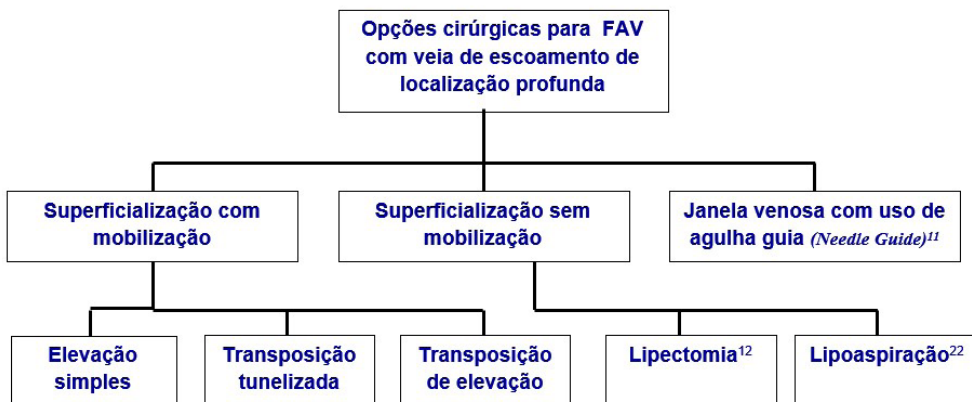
Opções cirúrgicas para FAV com veia de escoamento de localização profunda

Superficialização com mobilização

Superficialização sem mobilização

Janela venosa com uso de agulha guia *(Needle Guide)*$^{11}$

Elevação simples

Transposição tunelizada

Transposição de elevação

Lipectomia$^{12}$

Lipoaspiração$^{22}$